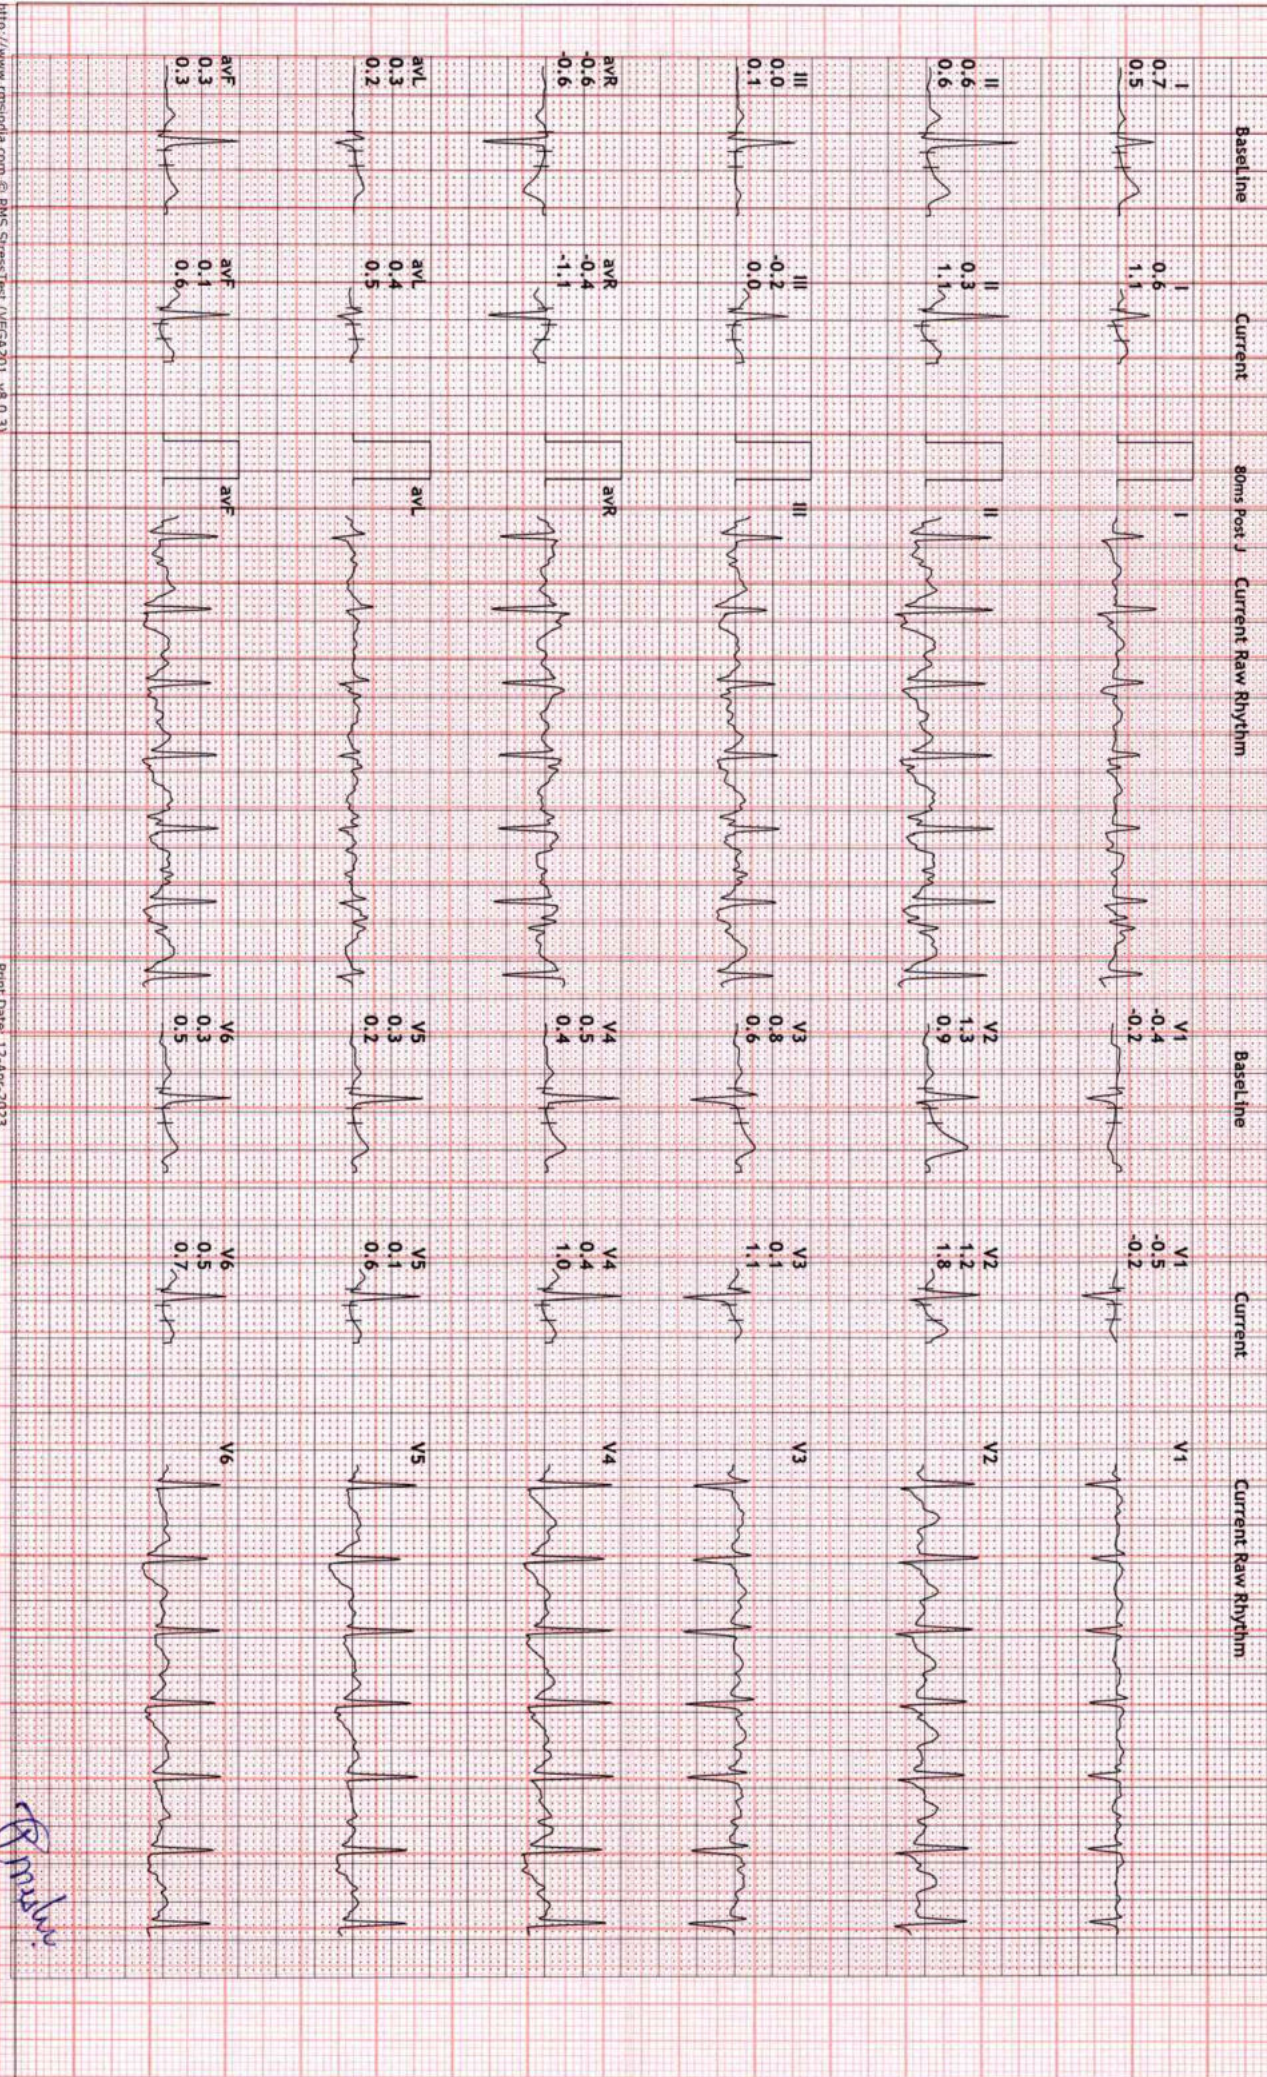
BaseLine Current 80ms Post J Current Raw Rhythm

I
0.7
0.5

I
0.6
1.1

I

II
0.6
0.6

II
0.3
1.1

II

III
0.0
0.1

III
-0.2
0.0

III

avR
-0.6
-0.6

avR
-0.4
-1.1

avR

avL
0.3
0.2

avL
0.4
0.5

avL

avF
0.3
0.3

avF
0.1
0.6

avF

BaseLine Current Current Raw Rhythm

V1
-0.4
-0.2

V1
-0.5
-0.2

V1

V2
1.3
0.9

V2
1.2
1.8

V2

V3
0.8
0.6

V3
0.1
1.1

V3

V4
0.5
0.4

V4
0.4
1.0

V4

V5
0.3
0.2

V5
0.1
0.6

V5

V6
0.3
0.5

V6
0.5
0.7

V6

http://www.rmsindia.com © RMS StressTest (VEGA201 v8.0.3) Print Date: 12-Apr-2023

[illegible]